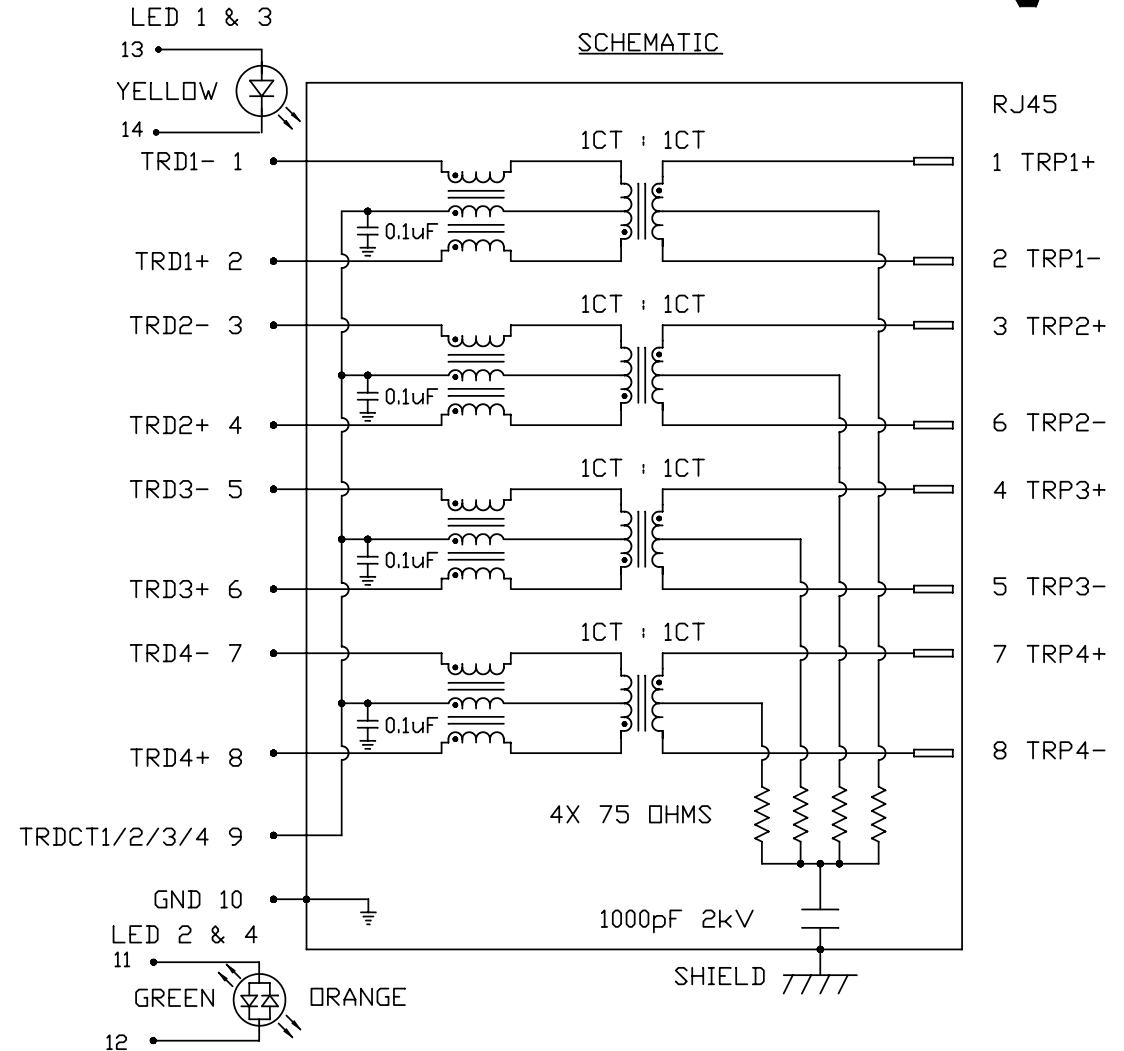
LED 1 & 3
13
YELLOW
14

SCHEMATIC

RJ45

1CT : 1CT
TRD1- 1
0.1uF
TRD1+ 2
1 TRP1+
2 TRP1-

1CT : 1CT
TRD2- 3
0.1uF
TRD2+ 4
3 TRP2+
6 TRP2-

1CT : 1CT
TRD3- 5
0.1uF
TRD3+ 6
4 TRP3+
5 TRP3-

1CT : 1CT
TRD4- 7
0.1uF
TRD4+ 8
7 TRP4+
8 TRP4-

4X 75 OHMS

TRDCT1/2/3/4 9

GND 10
1000pF 2kV

LED 2 & 4
11
GREEN
ORANGE
12

SHIELD